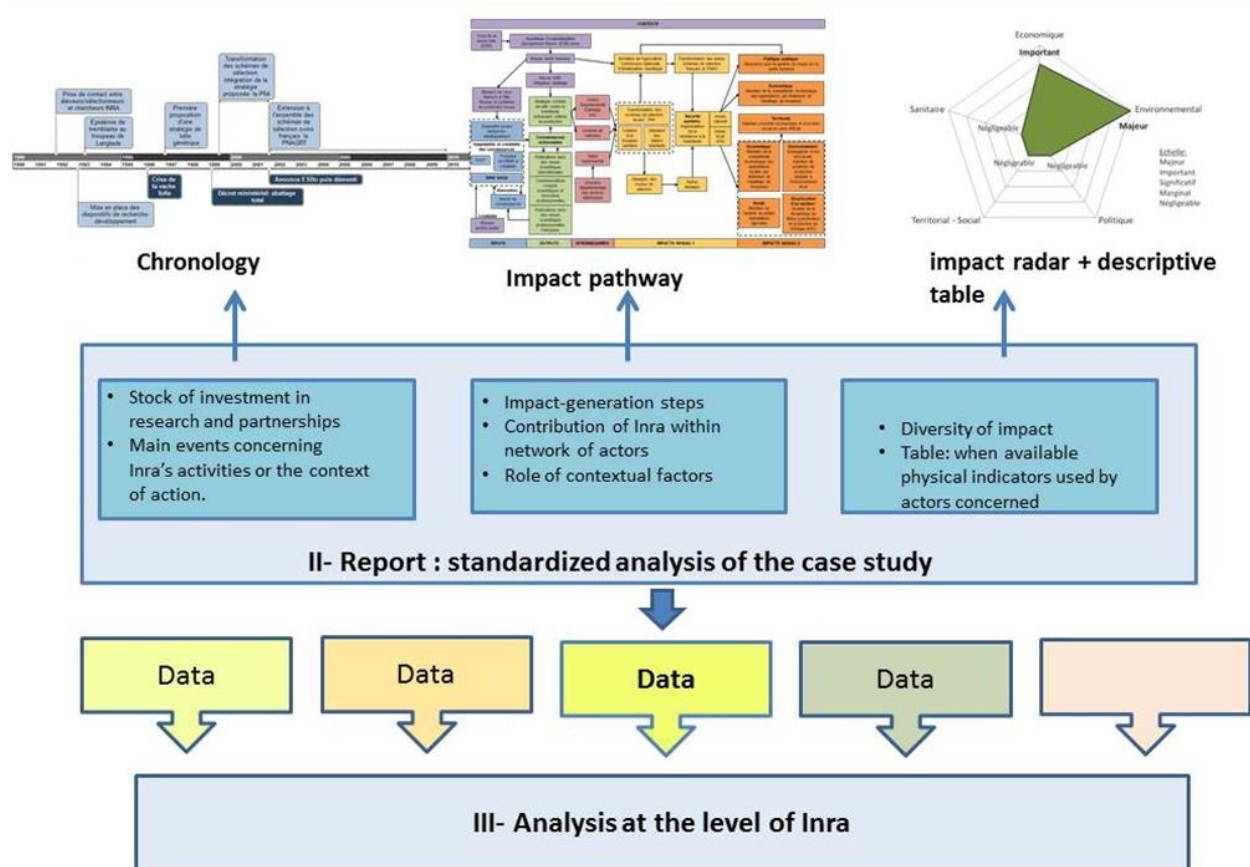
Prise de contact entre éleveurs/sélectionneurs et chercheurs INRA

Epidémie de tremblante au troupeau de Langlade

Transformation des schémas de sélection intégration de la stratégie proposée : le PNA

Première proposition d'une stratégie de lutte génétique

Extension à l'ensemble des schémas de sélection ovins français : le PNAGRT

Annonce ESB puis démenti

Crise de la vache folle

Décret ministériel: abattage total

Mise en place des dispositifs de recherche développement

Chronology

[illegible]

Impact pathway

Economique
Important
Sanitaire
Environnemental
Majeur
Négligeable
Négligeable
Négligeable
Territorial - Social
Politique
Echelle:
Majeur
Important
Significatif
Marginal
Négligeable

impact radar + descriptive table

• Stock of investment in research and partnerships
• Main events concerning Inra's activities or the context of action.

• Impact-generation steps
• Contribution of Inra within network of actors
• Role of contextual factors

• Diversity of impact
• Table: when available physical indicators used by actors concerned

II- Report : standardized analysis of the case study

Data

Data

Data

Data

III- Analysis at the level of Inra